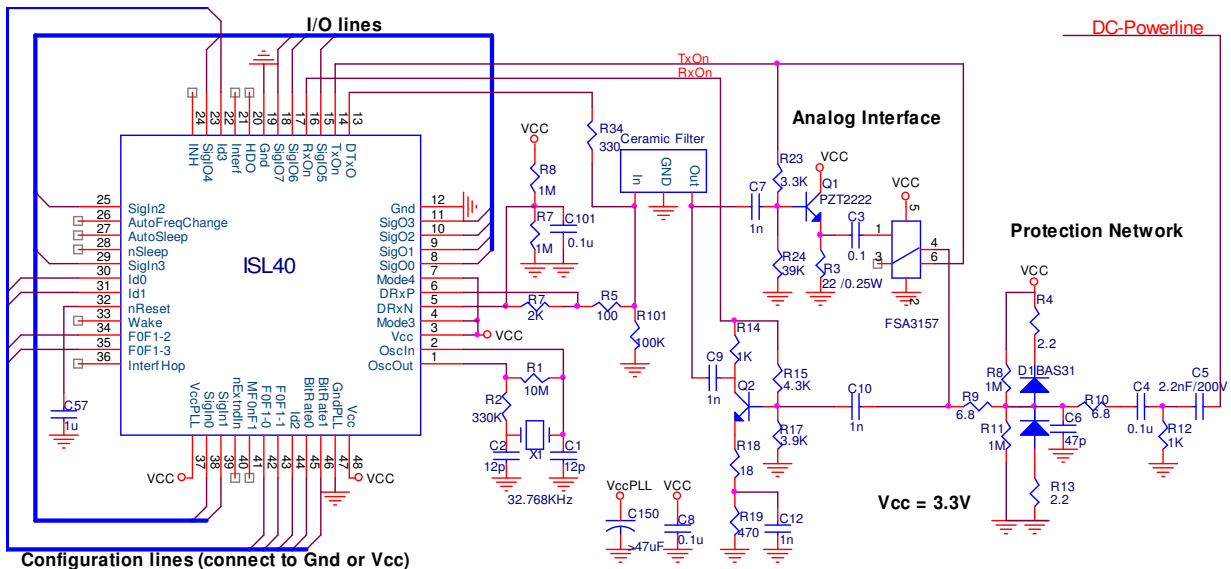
I/O lines
DC-Powerline
TxOn
RxOn
Analog Interface
Protection Network
24 23 22 21 20 19 18 17 16 15 14 13
INH SigO4 Id3 Interf HDO Gnd SigO7 SigO6 RxOn SigO5 TxOn DTxO
25 SigIn2
26 AutoFreqChange
27 AutoSleep
28 nSleep
29 SigIn3
30 Id0
31 Id1
32 nReset
33 Wake
34 F0F1-2
35 F0F1-3
36 Interf Hop
ISL40
Gnd 12
SigO3 11
SigO2 10
SigO1 9
SigO0 8
Mode4 7
DRxP 6
DRxN 5
Mode3 4
Vcc 3
OscIn 2
OscOut 1
VccPLL SigIn0 SigIn1 nExtndIn MF0nF1 F0F1-0 F0F1-1 Id2 BitRate0 BitRate1 GndPLL Vcc
37 38 39 40 41 42 43 44 45 46 47 48
VCC
VCC
C57
1u
VCC
R8
1M
R7
1M
C101
0.1u
R34
330
Ceramic Filter
In GND Out
R7
2K
R5
100
R101
100K
VCC
R1
10M
R2
330K
C2
12p
X1
C1
12p
32.768KHz
VccPLL
C150
47uF
VCC
C8
0.1u
R23
3.3K
VCC
Q1
PZT2222
C7
1n
R24
39K
R3
22 /0.25W
C3
0.1
VCC
5
1 4
3 6
2
FSA3157
R14
1K
C9
1n
Q2
R15
4.3K
R17
3.9K
R18
18
R19
470
C12
1n
C10
1n
Vcc = 3.3V
VCC
R4
2.2
R8
1M
D1 BAS31
R9
6.8
R11
1M
C6
47p
R13
2.2
R10
6.8
C4
0.1u
R12
1K
C5
2.2nF/200V
Configuration lines (connect to Gnd or Vcc)